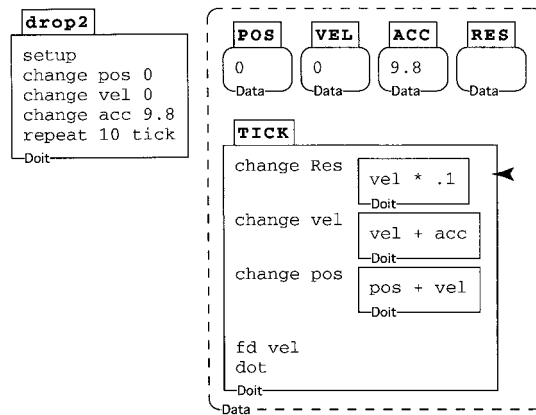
drop2

setup
change pos 0
change vel 0
change acc 9.8
repeat 10 tick
Doit

POS
0
Data

VEL
0
Data

ACC
9.8
Data

RES

Data

TICK

change Res
vel * .1
Doit

change vel
vel + acc
Doit

change pos
pos + vel
Doit

fd vel
dot
Doit

Data